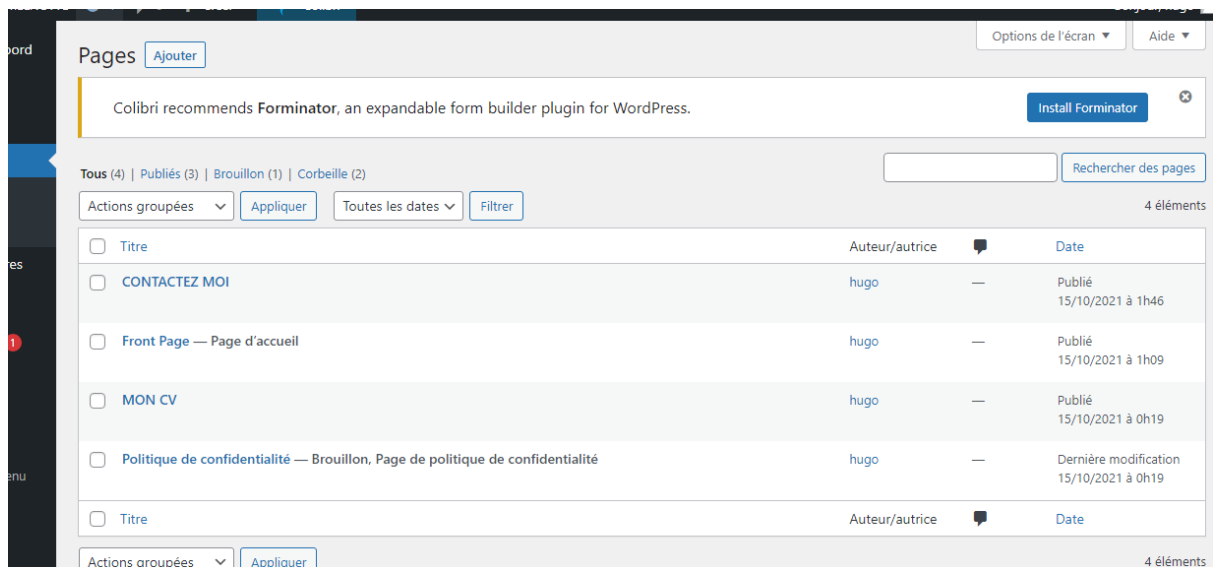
oord

res

1

enu

Pages Ajouter

Options de l'écran ▼ Aide ▼

Colibri recommends Forminator, an expandable form builder plugin for WordPress.

Install Forminator

Tous (4) | Publiés (3) | Brouillon (1) | Corbeille (2)

Rechercher des pages

Actions groupées Appliquer Toutes les dates Filtrer

4 éléments

| Titre | Auteur/autrice | | Date |
|---|---|---|---|
| CONTACTEZ MOI | hugo | — | Publié 15/10/2021 à 1h46 |
| Front Page — Page d'accueil | hugo | — | Publié 15/10/2021 à 1h09 |
| MON CV | hugo | — | Publié 15/10/2021 à 0h19 |
| Politique de confidentialité — Brouillon, Page de politique de confidentialité | hugo | — | Dernière modification 15/10/2021 à 0h19 |
| Titre | Auteur/autrice | | Date |

Actions groupées Appliquer

4 éléments